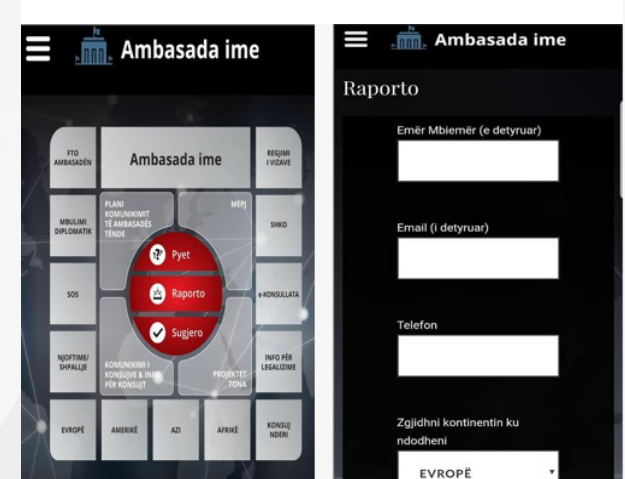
Ambasada ime

FTO AMBASADËN

Ambasada ime

REGJIMI I VIZAVE

MBULIMI DIPLOMATIK

PLANI KOMUNIKIMIT TË AMBASADËS TËNDE

MEPJ

SHKO

Pyet

Raporto

Sugjero

SOS

e-KONSULLATA

NJOFTIME/ SHPALLJE

KOMUNIKIMI I KONSUJVE & INIC PËR KONSUJT

PROJEKTET TONA

INFO PËR LEGALIZIME

EVROPË

AMERIKË

AZI

AFRIKË

KONSUJ NDERI

Ambasada ime

Raporto

Emër Mbiemër (e detyruar)

Email (i detyruar)

Telefon

Zgjidhni kontinentin ku ndodheni

EVROPË